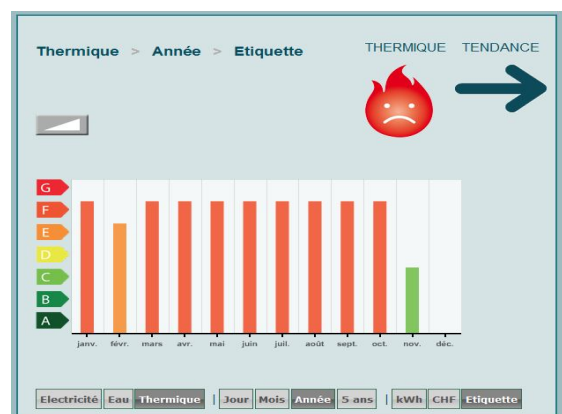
Thermique > Année > Etiquette

THERMIQUE TENDANCE

G
F
E
D
C
B
A

janv. févr. mars avr. mai juin juil. août sept. oct. nov. déc.

Electricité | Eau | Thermique | Jour | Mois | Année | 5 ans | kWh | CHF | Etiquette